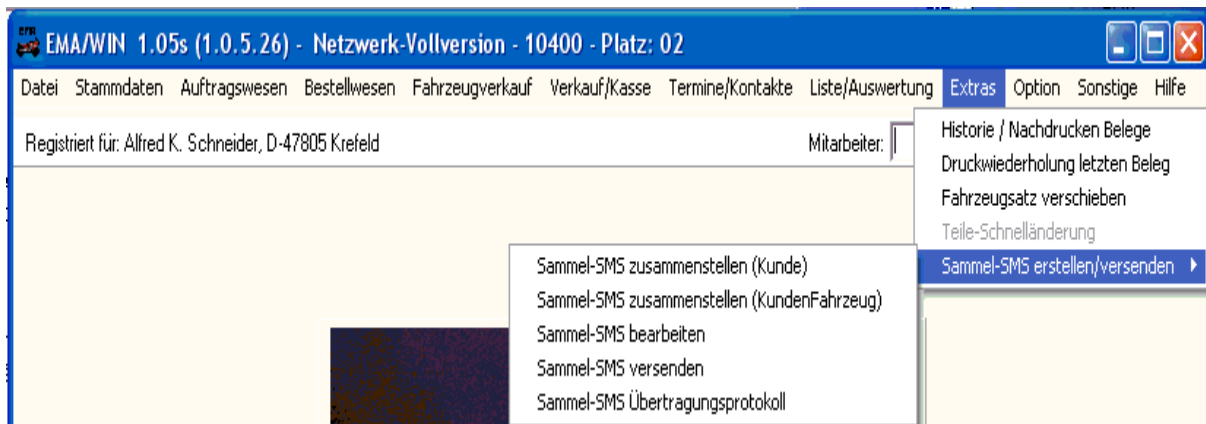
EMA/WIN 1.05s (1.0.5.26) - Netzwerk-Vollversion - 10400 - Platz: 02

Datei Stammdaten Auftragswesen Bestellwesen Fahrzeugverkauf Verkauf/Kasse Termine/Kontakte Liste/Auswertung Extras Option Sonstige Hilfe

Registriert für: Alfred K. Schneider, D-47805 Krefeld

Mitarbeiter:

Historie / Nachdrucken Belege
Druckwiederholung letzten Beleg
Fahrzeugsatz verschieben
Teile-Schnelländerung
Sammel-SMS erstellen/versenden

Sammel-SMS zusammenstellen (Kunde)
Sammel-SMS zusammenstellen (KundenFahrzeug)
Sammel-SMS bearbeiten
Sammel-SMS versenden
Sammel-SMS Übertragungsprotokoll